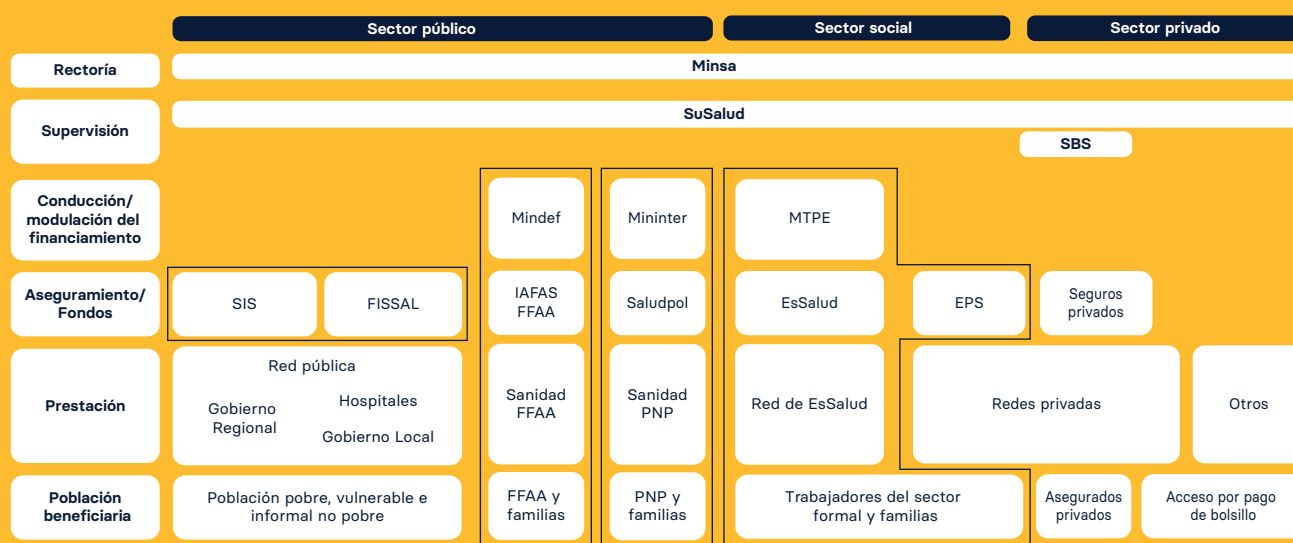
| | Sector público | | | Sector social | | Sector privado | |
|---|---|---|---|---|---|---|---|
| Rectoría | Minsa | | | | | | |
| Supervisión | SuSalud | | | | | | |
| | | | | | | SBS | |
| Conducción/ modulación del financiamiento | | Mindef | Mininter | MTPE | | | |
| Aseguramiento/ Fondos | SIS, FISSAL | IAFAS FFAA | Saludpol | EsSalud | EPS | Seguros privados | |
| Prestación | Red pública: Gobierno Regional, Hospitales, Gobierno Local | Sanidad FFAA | Sanidad PNP | Red de EsSalud | Redes privadas | | Otros |
| Población beneficiaria | Población pobre, vulnerable e informal no pobre | FFAA y familias | PNP y familias | Trabajadores del sector formal y familias | | Asegurados privados | Acceso por pago de bolsillo |